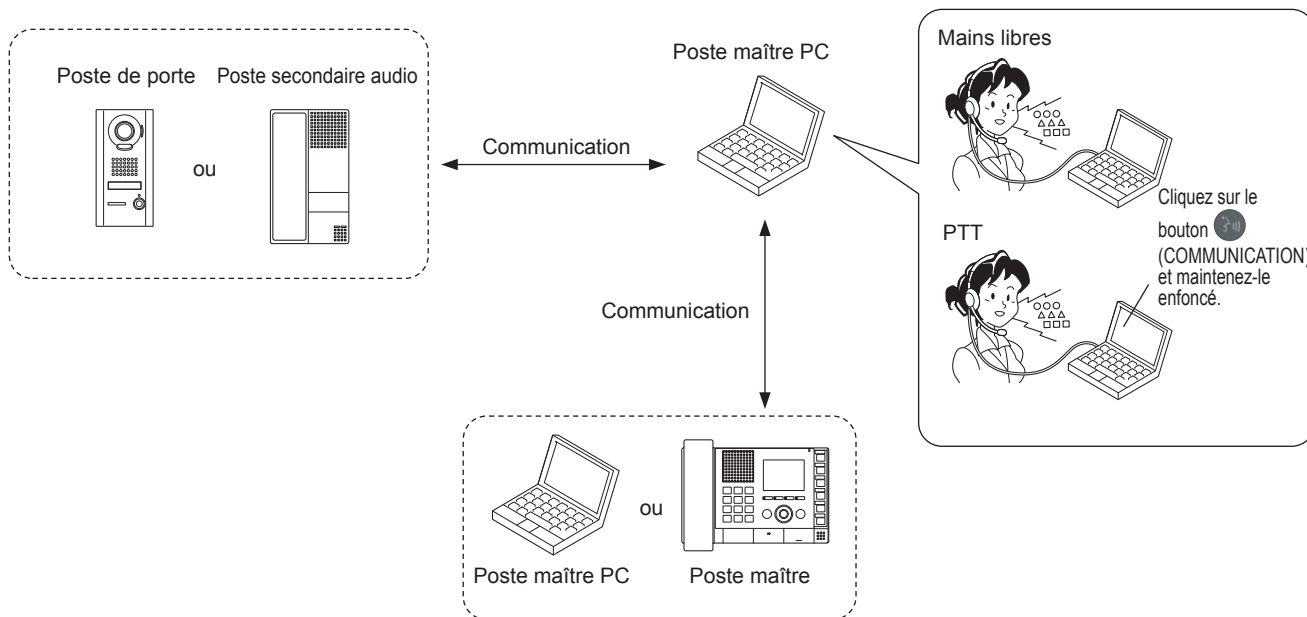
Poste de porte

Poste secondaire audio

ou

Communication

Poste maître PC

Mains libres

PTT

Cliquez sur le bouton (COMMUNICATION) et maintenez-le enfoncé.

Communication

ou

Poste maître PC

Poste maître